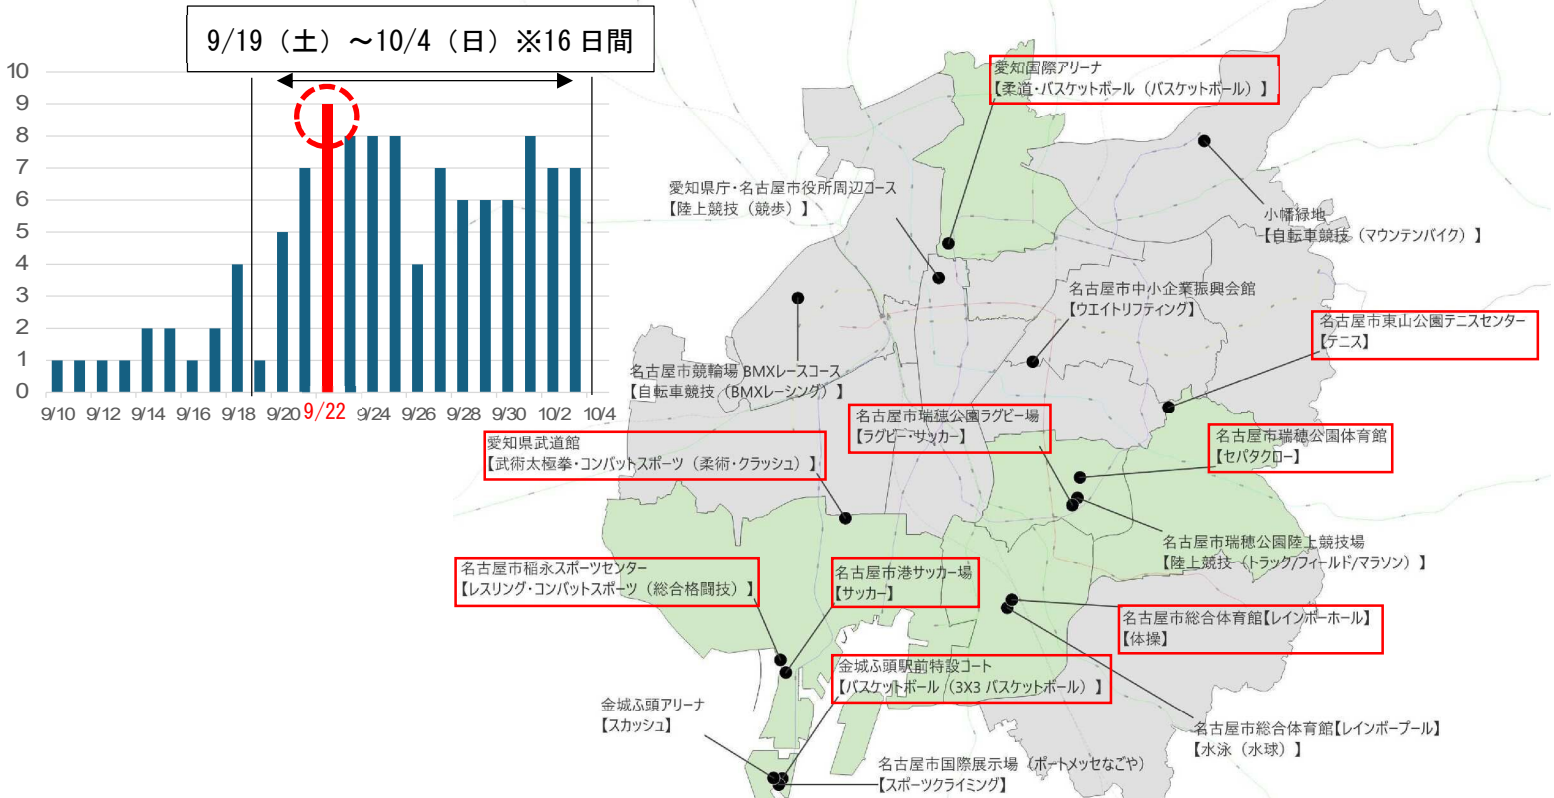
9/19（土）～10/4（日）※16日間

10
9
8
7
6
5
4
3
2
1
0

9/10 9/12 9/14 9/16 9/18 9/20 9/22 9/24 9/26 9/28 9/30 10/2 10/4

愛知国際アリーナ
【柔道・バスケットボール（バスケットボール）】

小幡緑地
【自転車競技（マウンテンバイク）】

愛知県庁・名古屋市役所周辺コース
【陸上競技（競歩）】

名古屋市中小企業振興会館
【ウエイトリフティング】

名古屋市東山公園テニスセンター
【テニス】

名古屋市競輪場 BMXレースコース
【自転車競技（BMXレーシング）】

名古屋市瑞穂公園ラグビー場
【ラグビー・サッカー】

名古屋市瑞穂公園体育館
【セパタクロー】

愛知県武道館
【武術太極拳・コンバットスポーツ（柔術・クラッシュ）】

名古屋市瑞穂公園陸上競技場
【陸上競技（トラック/フィールド/マラソン）】

名古屋市稲永スポーツセンター
【レスリング・コンバットスポーツ（総合格闘技）】

名古屋市港サッカー場
【サッカー】

名古屋市総合体育館【レインボーホール】
【体操】

金城ふ頭駅前特設コート
【バスケットボール（3X3 バスケットボール）】

金城ふ頭アリーナ
【スカッシュ】

名古屋市総合体育館【レインボープール】
【水泳（水球）】

名古屋市国際展示場（ポートメッセなごや）
【スポーツクライミング】